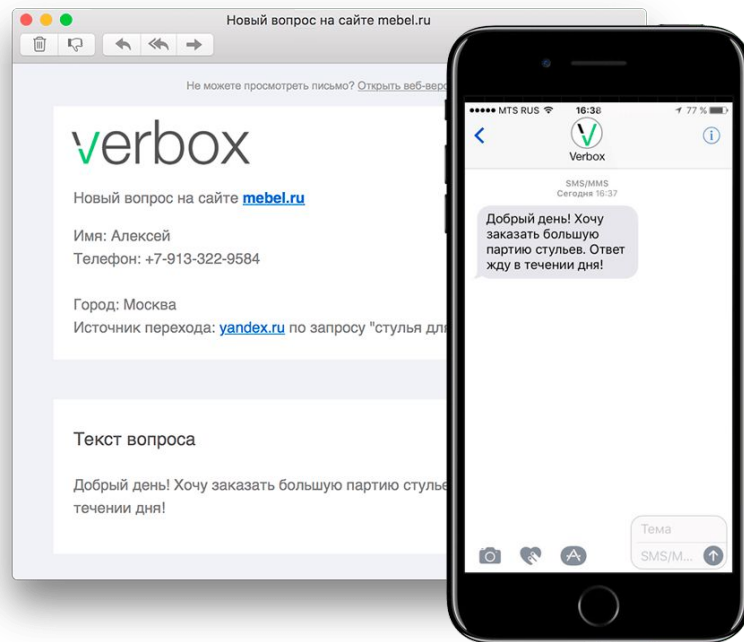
Новый вопрос на сайте mebel.ru

Не можете просмотреть письмо? Открыть веб-верс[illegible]

verbox

Новый вопрос на сайте mebel.ru

Имя: Алексей
Телефон: +7-913-322-9584

Город: Москва
Источник перехода: yandex.ru по запросу "стулья дл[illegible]

Текст вопроса

Добрый день! Хочу заказать большую партию стулье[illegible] течении дня!

●●●●● MTS RUS 16:38 77 %

Verbox

SMS/MMS
Сегодня 16:37

Добрый день! Хочу заказать большую партию стульев. Ответ жду в течении дня!

Тема
SMS/M...